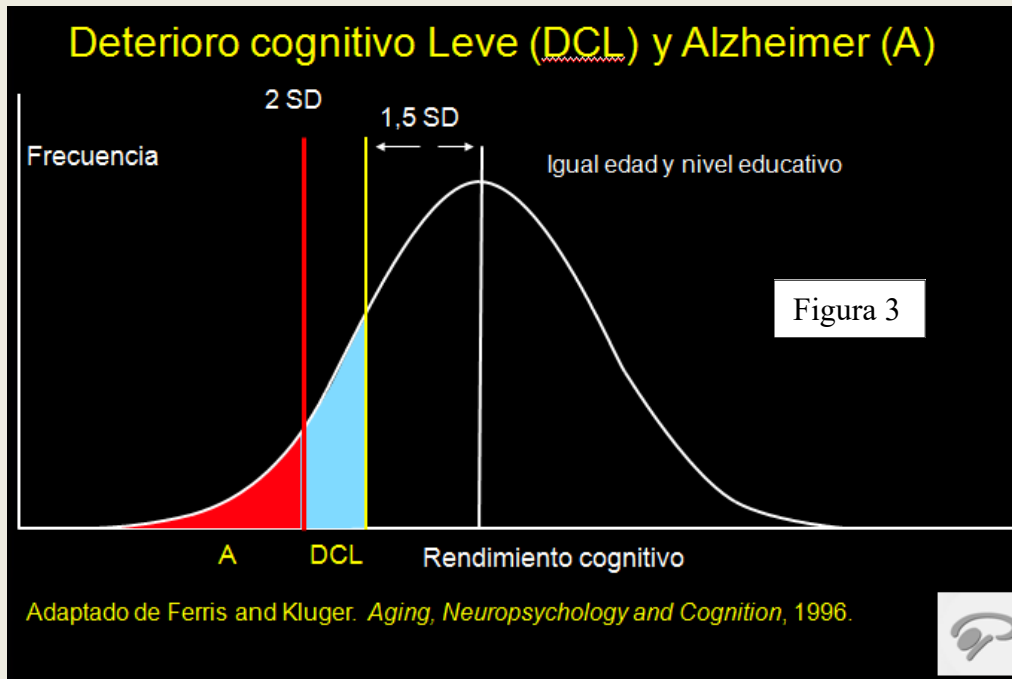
Deterioro cognitivo Leve (DCL) y Alzheimer (A)

2 SD

1,5 SD

Frecuencia

Igual edad y nivel educativo

Figura 3

A

DCL

Rendimiento cognitivo

Adaptado de Ferris and Kluger. *Aging, Neuropsychology and Cognition*, 1996.